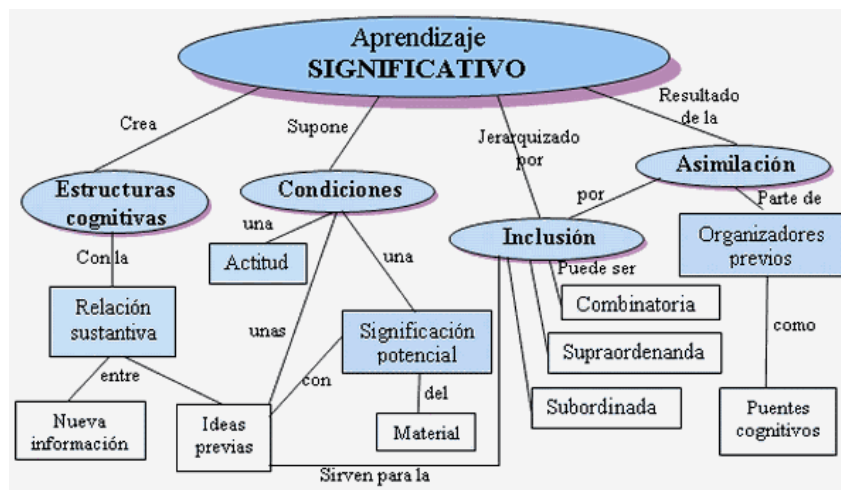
Aprendizaje
SIGNIFICATIVO

Crea

Supone

Jerarquizado por

Resultado de la

Estructuras cognitivas

Condiciones

Asimilación

Con la

una

una

por

Parte de

Actitud

Inclusión

Organizadores previos

Relación sustantiva

Puede ser

Combinatoria

unas

Significación potencial

como

Supraordenanda

entre

con

del

Subordinada

Nueva información

Ideas previas

Material

Puentes cognitivos

Sirven para la